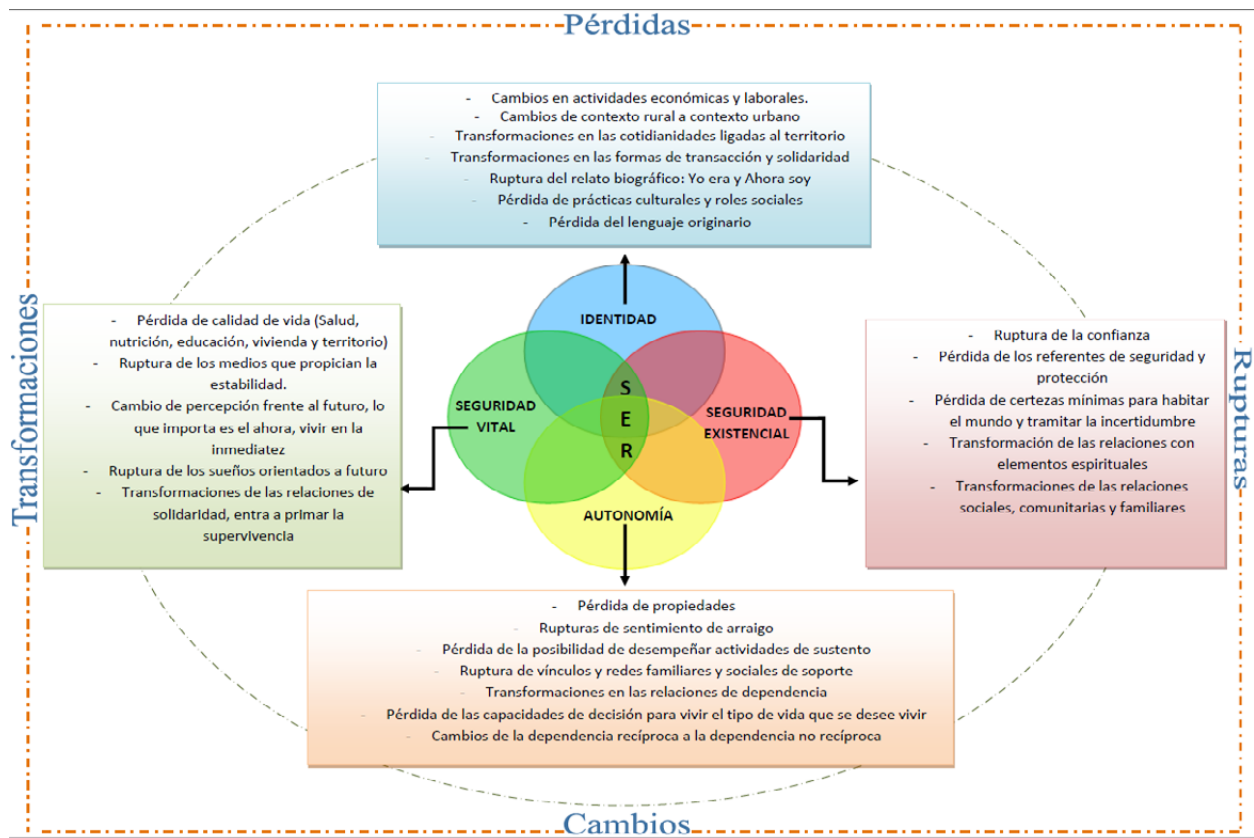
Pérdidas

- Cambios en actividades económicas y laborales.
- Cambios de contexto rural a contexto urbano
- Transformaciones en las cotidianidades ligadas al territorio
- Transformaciones en las formas de transacción y solidaridad
- Ruptura del relato biográfico: Yo era y Ahora soy
- Pérdida de prácticas culturales y roles sociales
- Pérdida del lenguaje originario

Transformaciones

- Pérdida de calidad de vida (Salud, nutrición, educación, vivienda y territorio)
- Ruptura de los medios que propician la estabilidad.
- Cambio de percepción frente al futuro, lo que importa es el ahora, vivir en la inmediatez
- Ruptura de los sueños orientados a futuro
- Transformaciones de las relaciones de solidaridad, entra a primar la supervivencia

IDENTIDAD

SEGURIDAD VITAL

S
E
R

SEGURIDAD EXISTENCIAL

AUTONOMÍA

Rupturas

- Ruptura de la confianza
- Pérdida de los referentes de seguridad y protección
- Pérdida de certezas mínimas para habitar el mundo y tramitar la incertidumbre
- Transformación de las relaciones con elementos espirituales
- Transformaciones de las relaciones sociales, comunitarias y familiares

- Pérdida de propiedades
- Rupturas de sentimiento de arraigo
- Pérdida de la posibilidad de desempeñar actividades de sustento
- Ruptura de vínculos y redes familiares y sociales de soporte
- Transformaciones en las relaciones de dependencia
- Pérdida de las capacidades de decisión para vivir el tipo de vida que se desee vivir
- Cambios de la dependencia recíproca a la dependencia no recíproca

Cambios